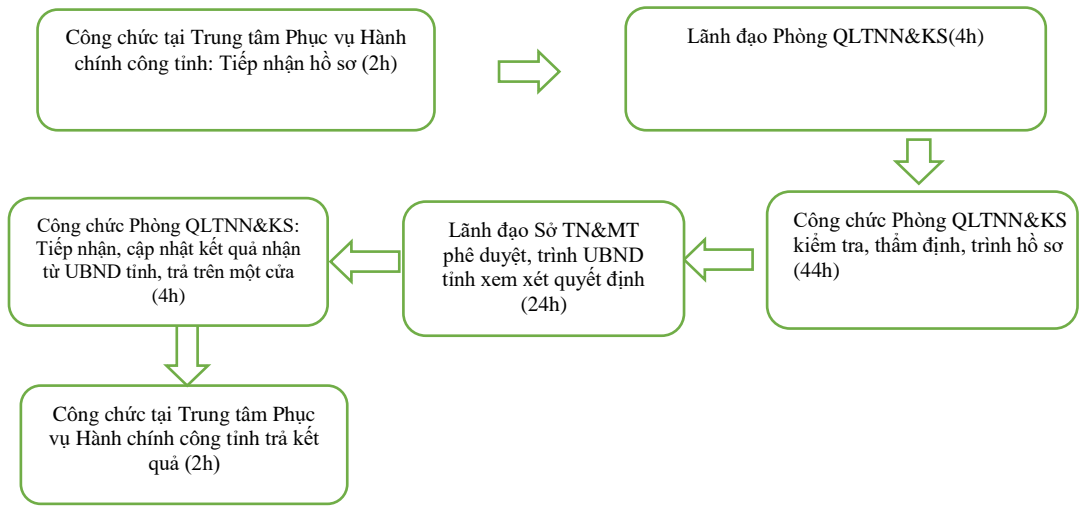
Công chức tại Trung tâm Phục vụ Hành chính công tỉnh: Tiếp nhận hồ sơ (2h)

Lãnh đạo Phòng QLTNN&KS(4h)

Công chức Phòng QLTNN&KS kiểm tra, thẩm định, trình hồ sơ (44h)

Lãnh đạo Sở TN&MT phê duyệt, trình UBND tỉnh xem xét quyết định (24h)

Công chức Phòng QLTNN&KS: Tiếp nhận, cập nhật kết quả nhận từ UBND tỉnh, trả trên một cửa (4h)

Công chức tại Trung tâm Phục vụ Hành chính công tỉnh trả kết quả (2h)